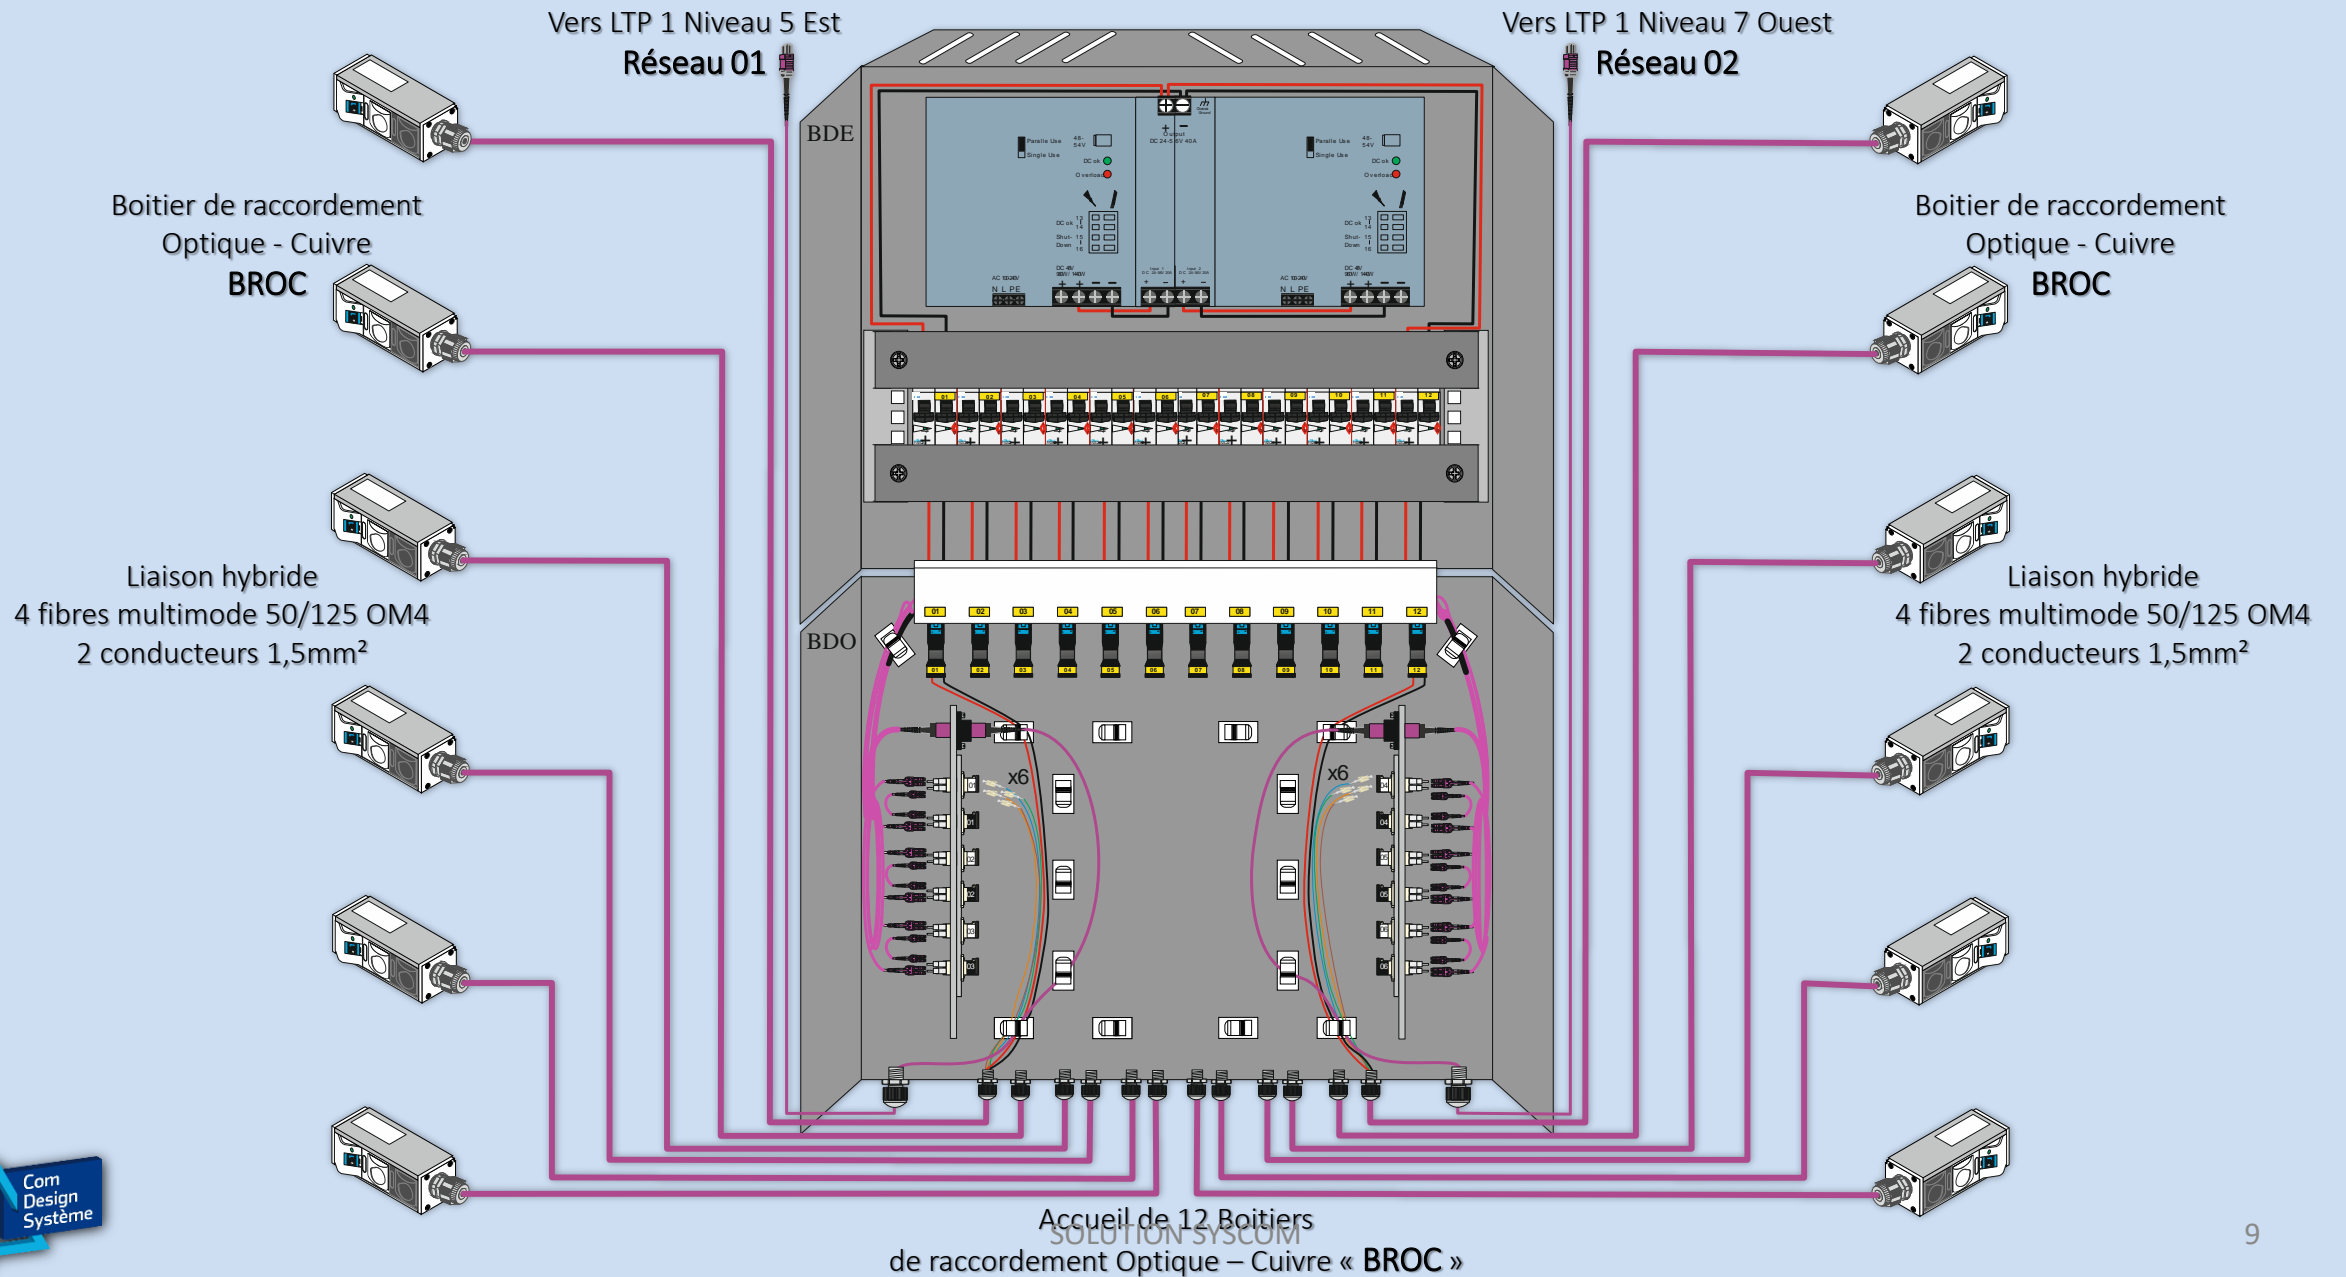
Vers LTP 1 Niveau 5 Est
Réseau 01

Vers LTP 1 Niveau 7 Ouest
Réseau 02

BDE

Boitier de raccordement
Optique - Cuivre
BROC

Boitier de raccordement
Optique - Cuivre
BROC

Liaison hybride
4 fibres multimode 50/125 OM4
2 conducteurs 1,5mm²

Liaison hybride
4 fibres multimode 50/125 OM4
2 conducteurs 1,5mm²

BDO

01 02 03 04 05 06 07 08 09 10 11 12

x6

x6

Com Design Système

Accueil de 12 Boitiers
SOLUTION SYSCOM
de raccordement Optique – Cuivre « BROC »

9